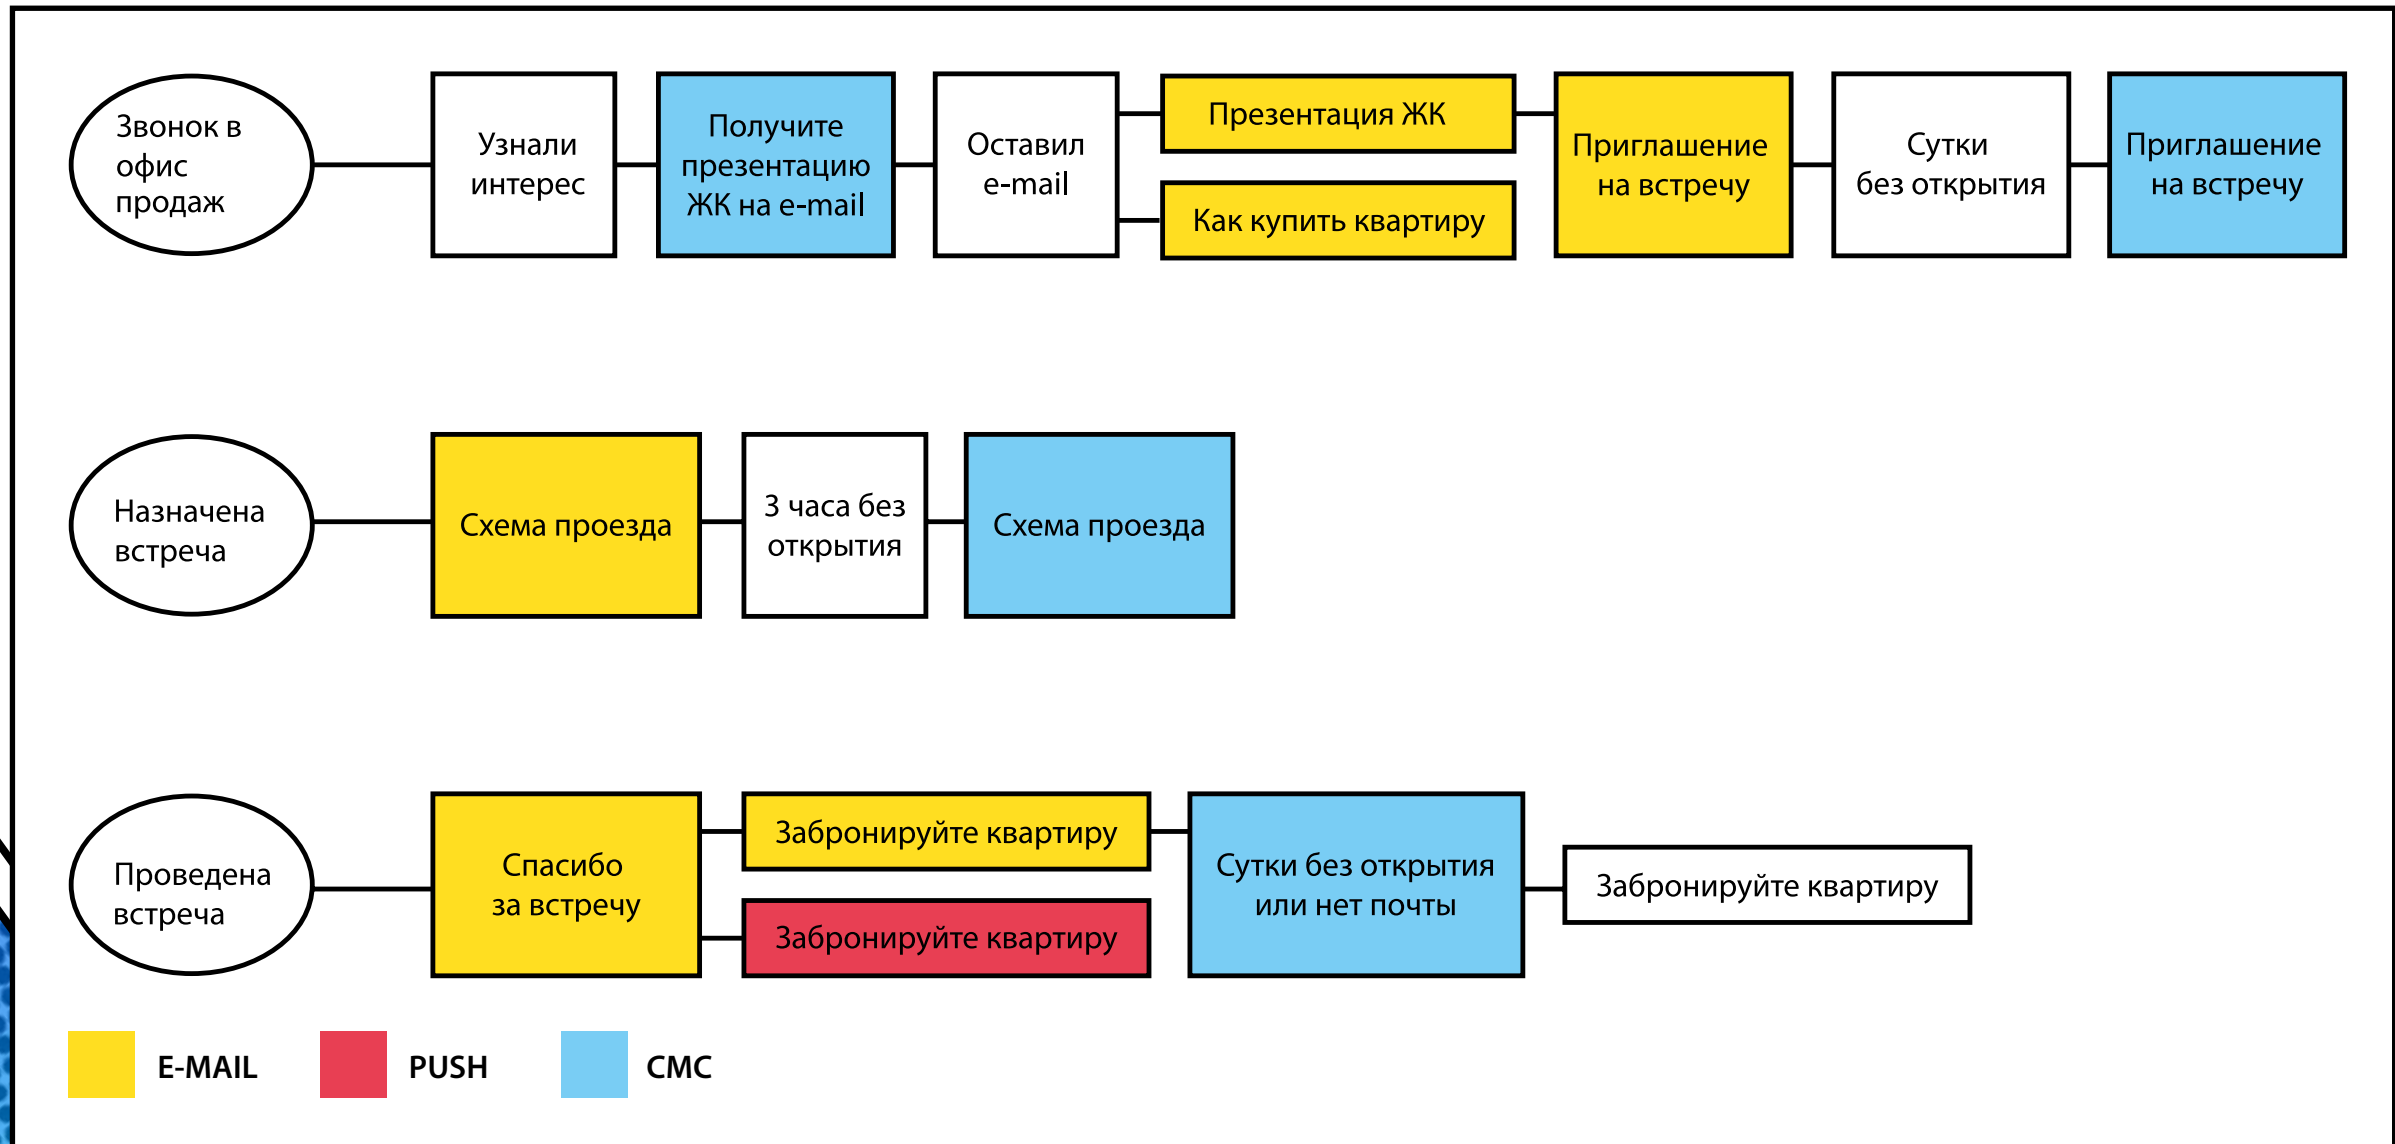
Звонок в офис продаж

Узнали интерес

Получите презентацию ЖК на e-mail

Оставил e-mail

Презентация ЖК

Как купить квартиру

Приглашение на встречу

Сутки без открытия

Приглашение на встречу

Назначена встреча

Схема проезда

3 часа без открытия

Схема проезда

Проведена встреча

Спасибо за встречу

Забронируйте квартиру

Забронируйте квартиру

Сутки без открытия или нет почты

Забронируйте квартиру

E-MAIL

PUSH

СМС